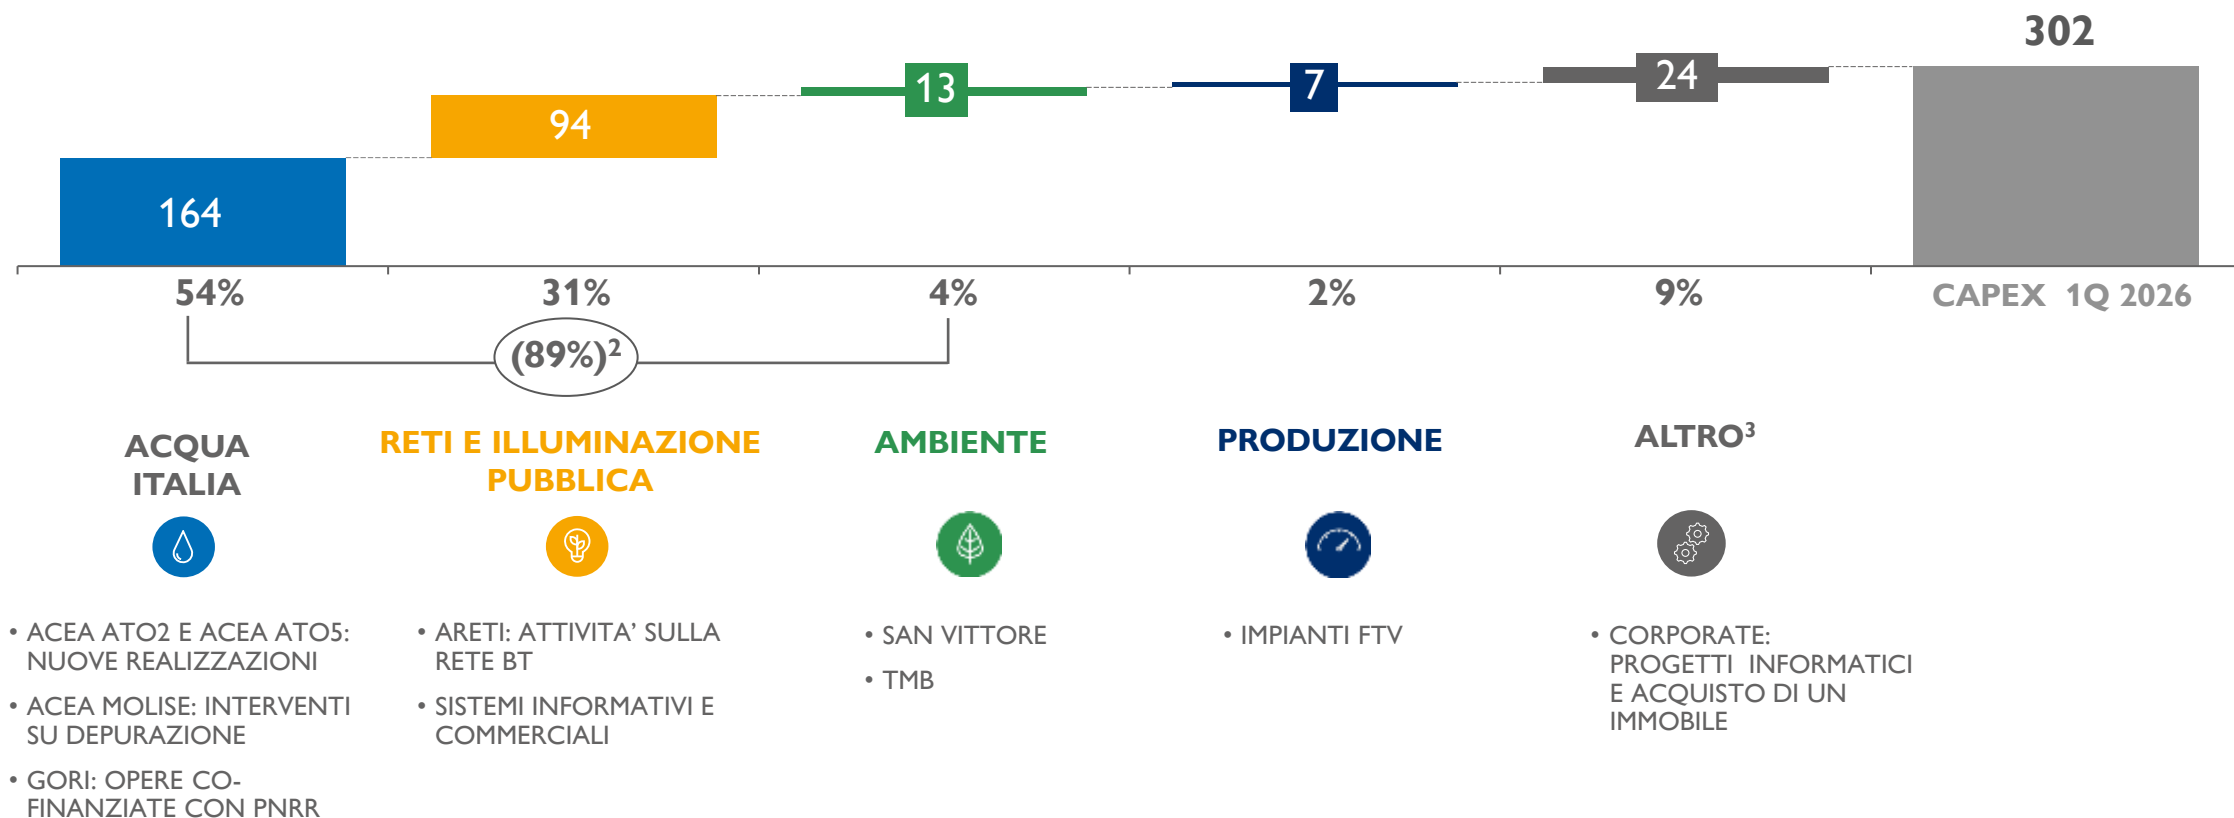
164

94

13

7

24

302

54%

31%

4%

2%

9%

CAPEX 1Q 2026

(89%)$^2$

ACQUA ITALIA

RETI E ILLUMINAZIONE PUBBLICA

AMBIENTE

PRODUZIONE

ALTRO$^3$

• ACEA ATO2 E ACEA ATO5: NUOVE REALIZZAZIONI

• ACEA MOLISE: INTERVENTI SU DEPURAZIONE

• GORI: OPERE CO-FINANZIATE CON PNRR

• ARETI: ATTIVITA' SULLA RETE BT

• SISTEMI INFORMATIVI E COMMERCIALI

• SAN VITTORE

• TMB

• IMPIANTI FTV

• CORPORATE: PROGETTI INFORMATICI E ACQUISTO DI UN IMMOBILE